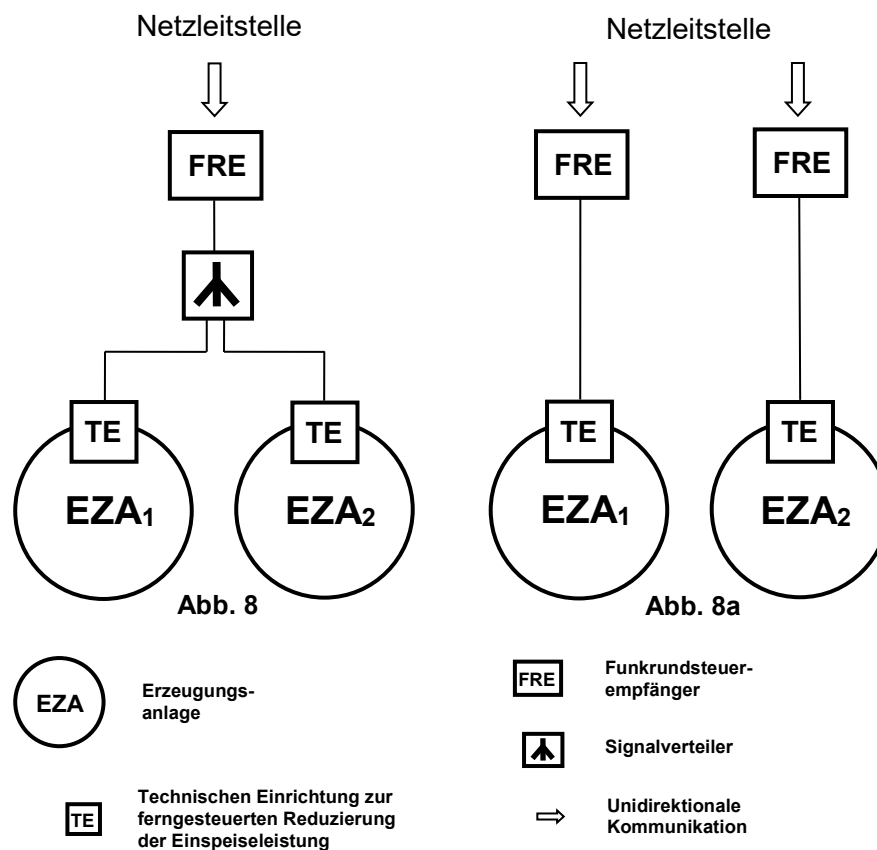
Netzleitstelle

FRE

TE

EZA$_1$

TE

EZA$_2$

Abb. 8

Netzleitstelle

FRE

FRE

TE

EZA$_1$

TE

EZA$_2$

Abb. 8a

EZA Erzeugungsanlage

TE Technischen Einrichtung zur ferngesteuerten Reduzierung der Einspeiseleistung

FRE Funkrundsteuerempfänger

Signalverteiler

$\Rightarrow$ Unidirektionale Kommunikation